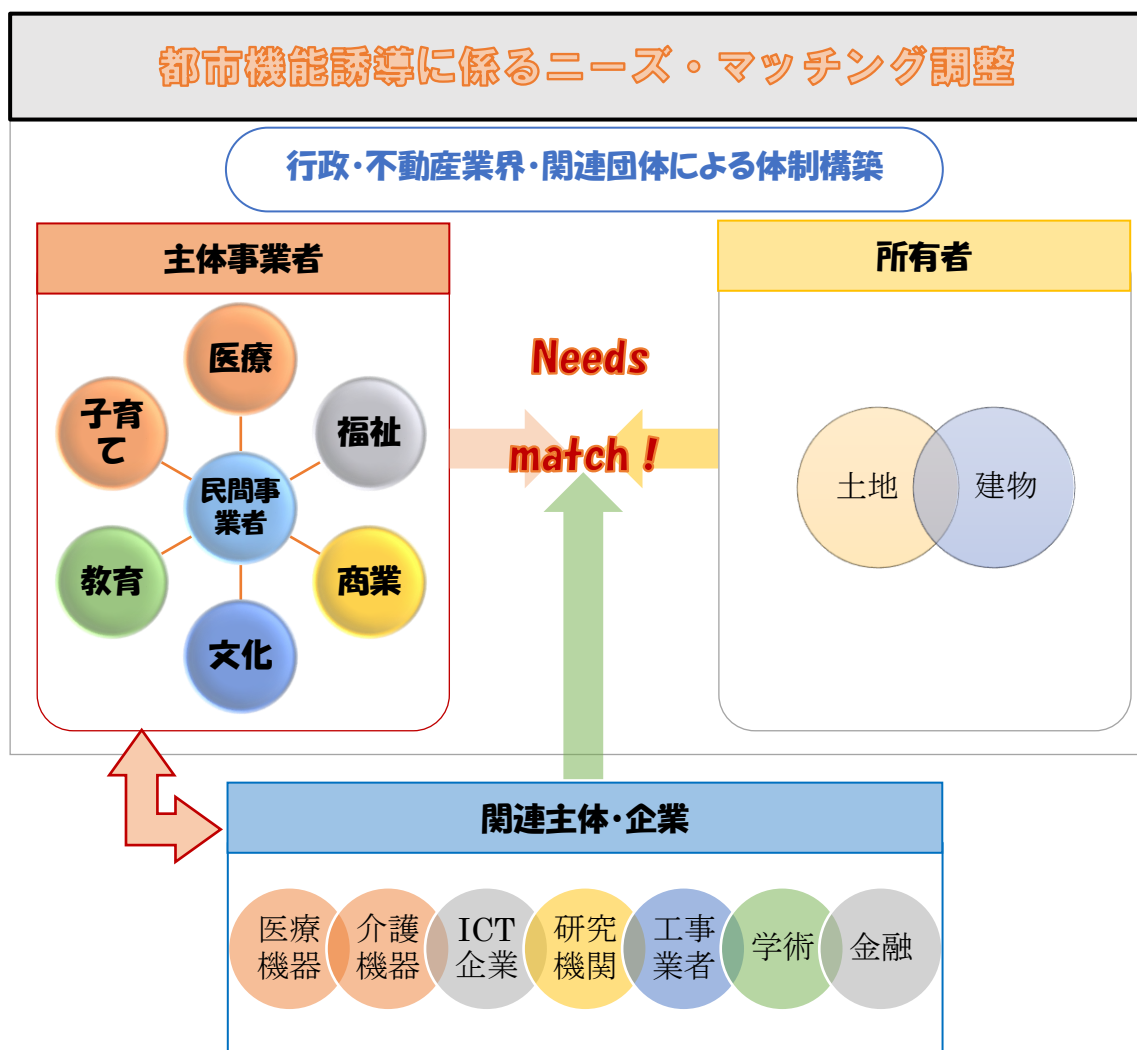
都市機能誘導に係るニーズ・マッチング調整

行政・不動産業界・関連団体による体制構築

主体事業者

医療

子育て

福祉

民間事業者

教育

商業

文化

Needs

match！

所有者

土地

建物

関連主体・企業

医療機器

介護機器

ICT企業

研究機関

工事業者

学術

金融